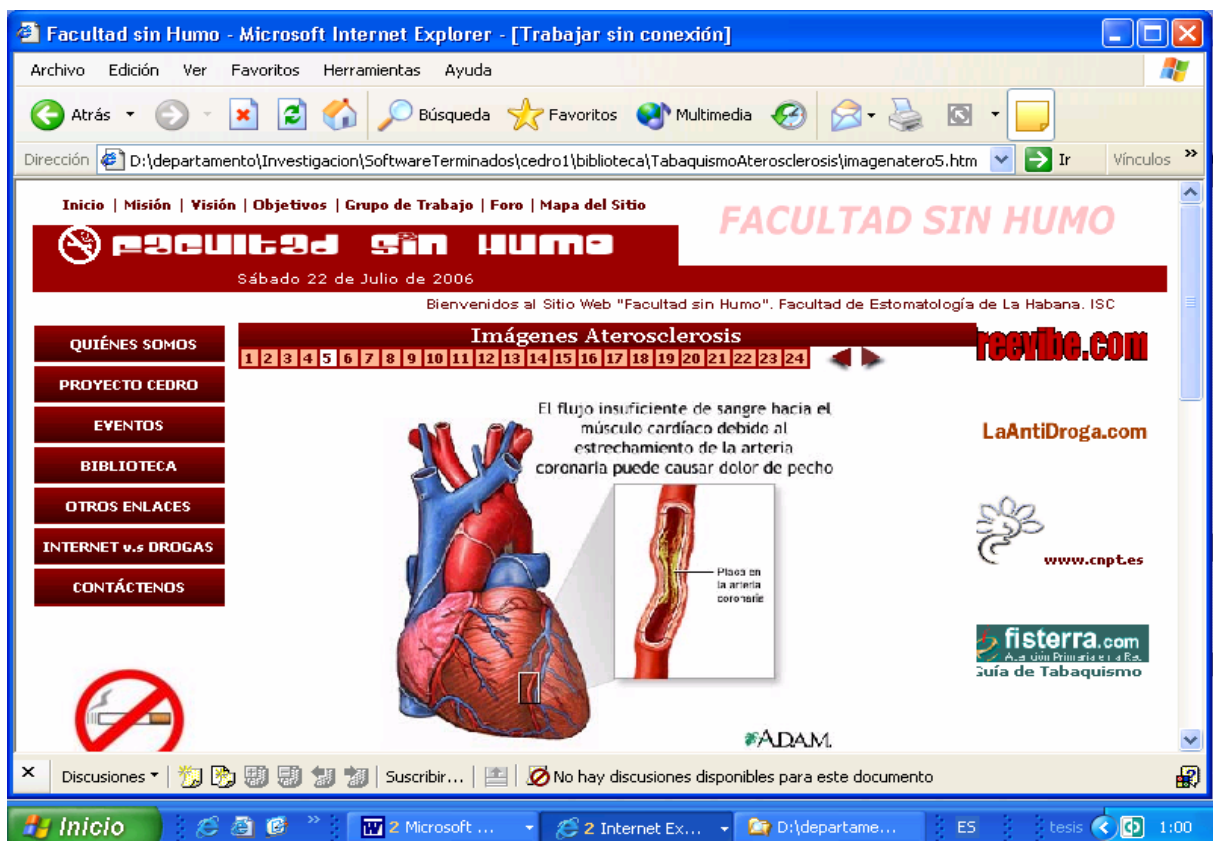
Facultad sin Humo - Microsoft Internet Explorer - [Trabajar sin conexión]

Archivo Edición Ver Favoritos Herramientas Ayuda

Atrás Búsqueda Favoritos Multimedia

Dirección D:\departamento\Investigacion\SoftwareTerminados\cedro1\biblioteca\TabaquismoAterosclerosis\imagenatero5.htm Ir Vínculos

Inicio | Misión | Visión | Objetivos | Grupo de Trabajo | Foro | Mapa del Sitio

FACULTAD SIN HUMO

Facultad sin humo

Sábado 22 de Julio de 2006

Bienvenidos al Sitio Web "Facultad sin Humo". Facultad de Estomatología de La Habana. ISC

QUIÉNES SOMOS
PROYECTO CEDRO
EVENTOS
BIBLIOTECA
OTROS ENLACES
INTERNET v.s DROGAS
CONTÁCTENOS

Imágenes Aterosclerosis

1 2 3 4 5 6 7 8 9 10 11 12 13 14 15 16 17 18 19 20 21 22 23 24

El flujo insuficiente de sangre hacia el músculo cardíaco debido al estrechamiento de la arteria coronaria puede causar dolor de pecho

Placa en la arteria coronaria

ADAM.

reevibe.com

LaAntiDroga.com

www.cnpt.es

fisterra.com
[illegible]
Guía de Tabaquismo

Discusiones ▾ Suscribir... No hay discusiones disponibles para este documento

Inicio 2 Microsoft ... 2 Internet Ex... D:\departame... ES tesis 1:00